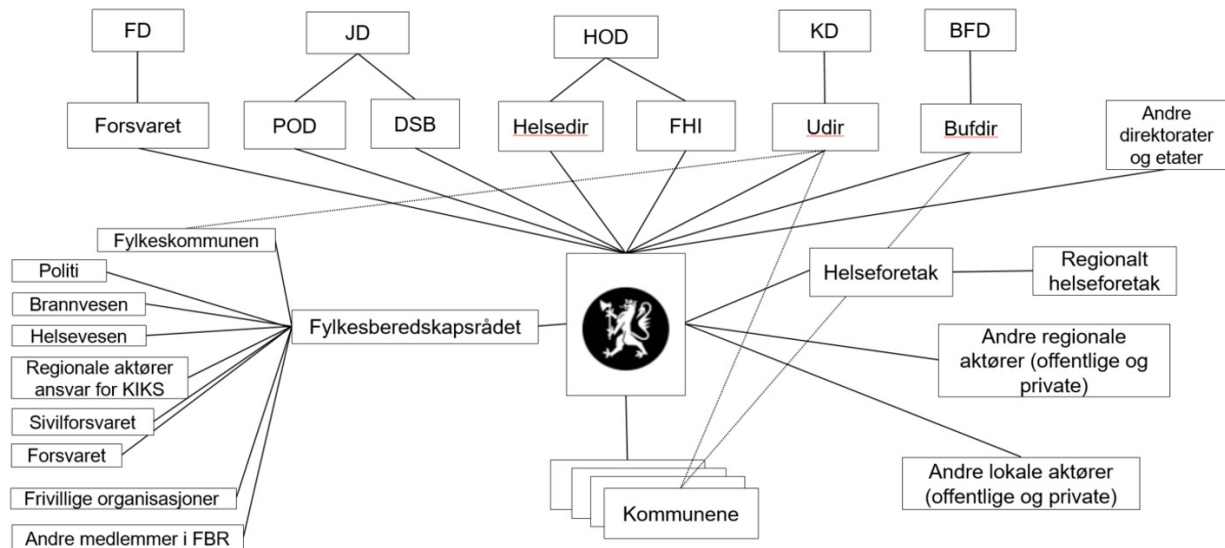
FD

JD

HOD

KD

BFD

Forsvaret

POD

DSB

Helsedir

FHI

Udir

Bufdir

Andre direktorater og etater

Fylkeskommunen

Politi

Brannvesen

Helsevesen

Regionale aktører ansvar for KIKS

Sivilforsvaret

Forsvaret

Frivillige organisasjoner

Andre medlemmer i FBR

Fylkesberedskapsrådet

Helseforetak

Regionalt helseforetak

Andre regionale aktører (offentlige og private)

Andre lokale aktører (offentlige og private)

Kommunene